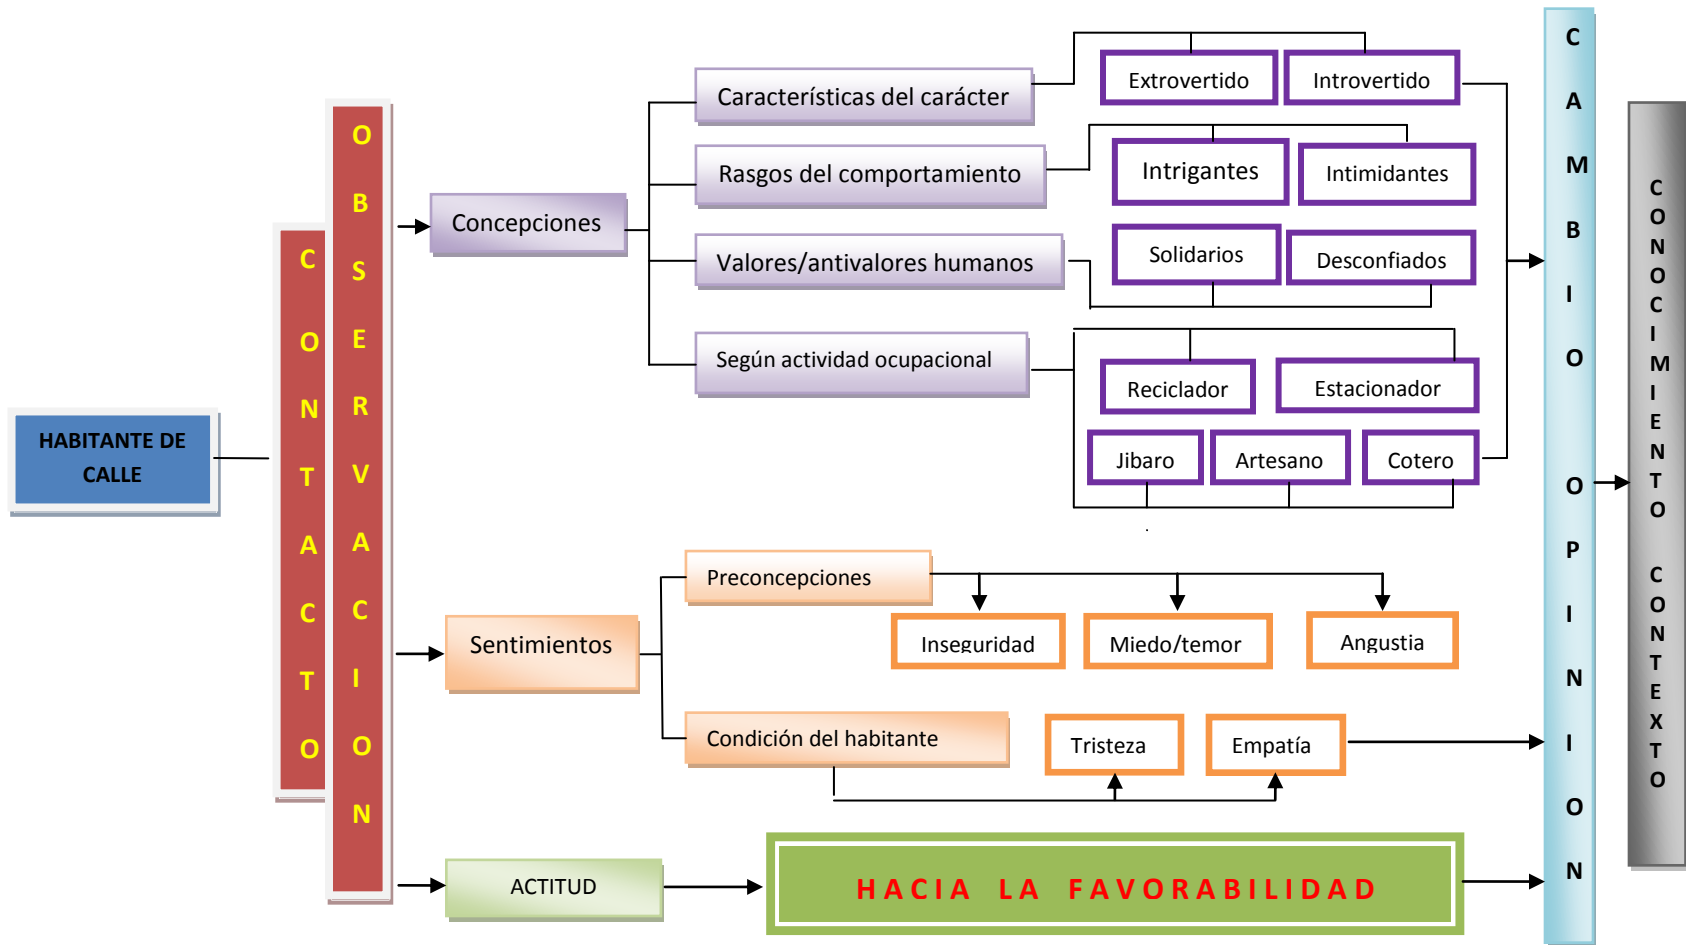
HABITANTE DE CALLE

CONTACTO

OBSERVACION

Concepciones

Características del carácter

Extrovertido

Introvertido

Rasgos del comportamiento

Intrigantes

Intimidantes

Valores/antivalores humanos

Solidarios

Desconfiados

Según actividad ocupacional

Reciclador

Estacionador

Jibaro

Artesano

Cotero

Sentimientos

Preconcepciones

Inseguridad

Miedo/temor

Angustia

Condición del habitante

Tristeza

Empatía

ACTITUD

HACIA LA FAVORABILIDAD

CAMBIO OPINION

CONOCIMIENTO CONTEXTO